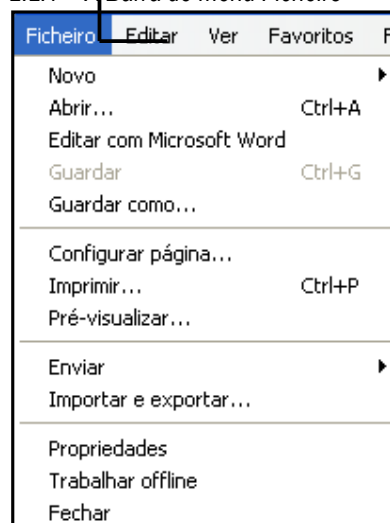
2.2.1 – A Barra do Menu Ficheiro

Ficheiro Editar Ver Favoritos F

Novo
Abrir... Ctrl+A
Editar com Microsoft Word
Guardar Ctrl+G
Guardar como...

Configurar página...
Imprimir... Ctrl+P
Pré-visualizar...

Enviar
Importar e exportar...

Propriedades
Trabalhar offline
Fechar